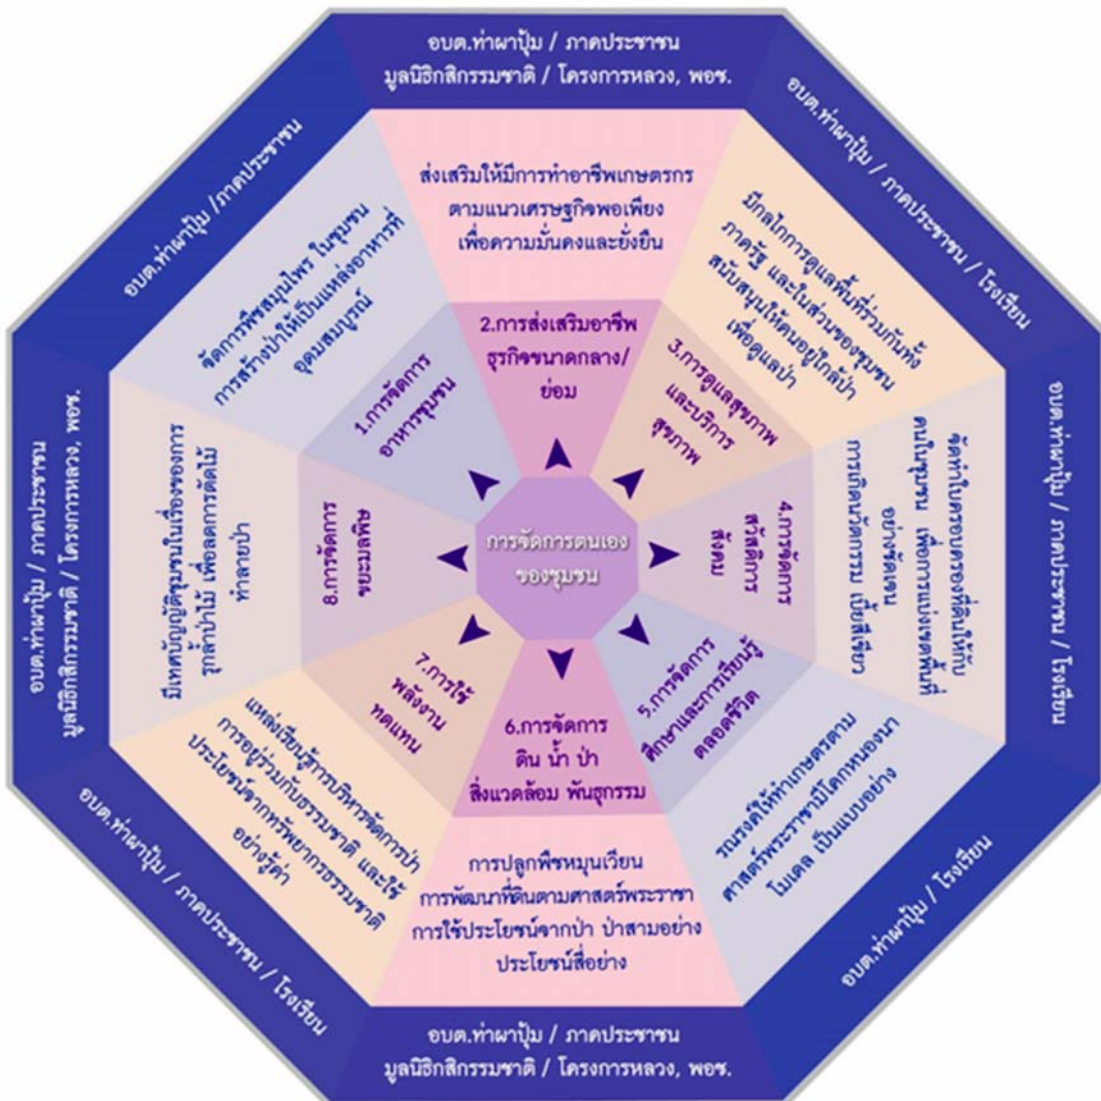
อบต.ท่าผาปุ้ม / ภาคประชาชน
มูลนิธิกสิกรรมธาติ / โครงการหลวง, พอช.

อบต.ท่าผาปุ้ม / ภาคประชาชน / โรงเรียน

อบต.ท่าผาปุ้ม / ภาคประชาชน / โรงเรียน

อบต.ท่าผาปุ้ม / โรงเรียน

อบต.ท่าผาปุ้ม / ภาคประชาชน
มูลนิธิกสิกรรมธาติ / โครงการหลวง, พอช.

อบต.ท่าผาปุ้ม / ภาคประชาชน / โรงเรียน

อบต.ท่าผาปุ้ม / ภาคประชาชน
มูลนิธิกสิกรรมธาติ / โครงการหลวง, พอช.

อบต.ท่าผาปุ้ม / ภาคประชาชน

ส่งเสริมให้มีการทำอาชีพเกษตรกร ตามแนวเศรษฐกิจพอเพียง เพื่อความมั่นคงและยั่งยืน

มีกลไกการดูแลพื้นที่ร่วมกันทั้งภาครัฐ และในส่วนของชุมชน สนับสนุนให้คนอยู่ใกล้ป่า เพื่อดูแลป่า

จัดทำใบครอบครองที่ดินให้กับคนในชุมชน เพื่อการแบ่งเขตพื้นที่อย่างชัดเจน การเกิดนวัตกรรม เบี้ยสีเขียว

รณรงค์ให้ทำเกษตรตามศาสตร์พระราชามีโคกหนองนาโมเดล เป็นแบบอย่าง

การปลูกพืชหมุนเวียน การพัฒนาที่ดินตามศาสตร์พระราชา การใช้ประโยชน์จากป่า ป่าสามอย่าง ประโยชน์สี่อย่าง

แหล่งเรียนรู้การบริหารจัดการป่า การอยู่ร่วมกับธรรมชาติ และใช้ประโยชน์จากทรัพยากรธรรมชาติอย่างรู้ค่า

มีเทศบัญญัติชุมชนในเรื่องของการรุกล้ำป่าไม้ เพื่อลดการตัดไม้ทำลายป่า

จัดการพืชสมุนไพร ในชุมชน การสร้างป่าให้เป็นแหล่งอาหารที่อุดมสมบูรณ์

2.การส่งเสริมอาชีพ ธุรกิจขนาดกลาง/ย่อม

3.การดูแลสุขภาพ และบริการสุขภาพ

4.การจัดการ สวัสดิการ สังคม

5.การจัดการ ศึกษาและการเรียนรู้ ตลอดชีวิต

6.การจัดการ ดิน น้ำ ป่า สิ่งแวดล้อม พันธุกรรม

7.การใช้ พลังงาน ทดแทน

8.การจัดการ ขยะมลพิษ

1.การจัดการ อาหารชุมชน

การจัดการตนเอง ของชุมชน